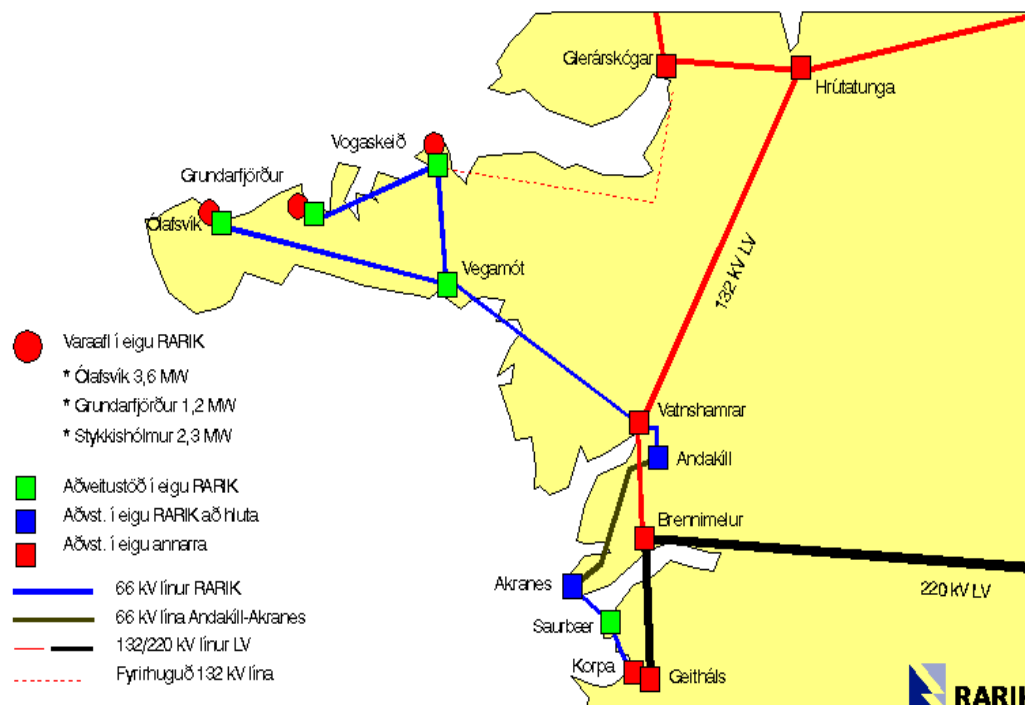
Glerárskógar
Hrútatunga
Vogaskeið
Grundarfjörður
Ólafsvík
Vegamót
132 kV LV
Varaafl í eigu RARIK
* Ólafsvík 3,6 MW
* Grundarfjörður 1,2 MW
* Stykkishólmur 2,3 MW
Vatnshamrar
Andakíll
Aðveitustöð í eigu RARIK
Aðvst. í eigu RARIK að hluta
Aðvst. í eigu annarra
Brennimelur
66 kV línur RARIK
66 kV lína Andakíll-Akranes
132/220 kV línur LV
Fyrirhuguð 132 kV lína
Akranes
Saurbær
Korpa
Geitháls
220 kV LV
RARIK